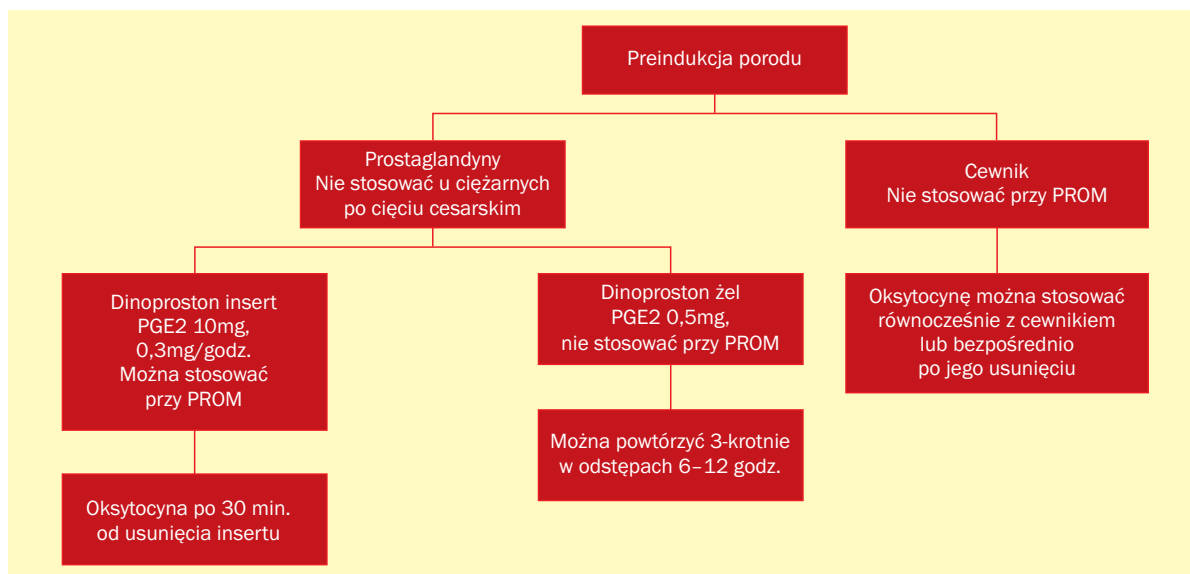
Preindukcja porodu

Prostaglandyny
Nie stosować u ciężarnych po cięciu cesarskim

Cewnik
Nie stosować przy PROM

Dinoproston insert
PGE2 10mg, 0,3mg/godz.
Można stosować przy PROM

Dinoproston żel
PGE2 0,5mg, nie stosować przy PROM

Oksytocynę można stosować równocześnie z cewnikiem lub bezpośrednio po jego usunięciu

Można powtórzyć 3-krotnie w odstępach 6–12 godz.

Oksytocyna po 30 min. od usunięcia insertu